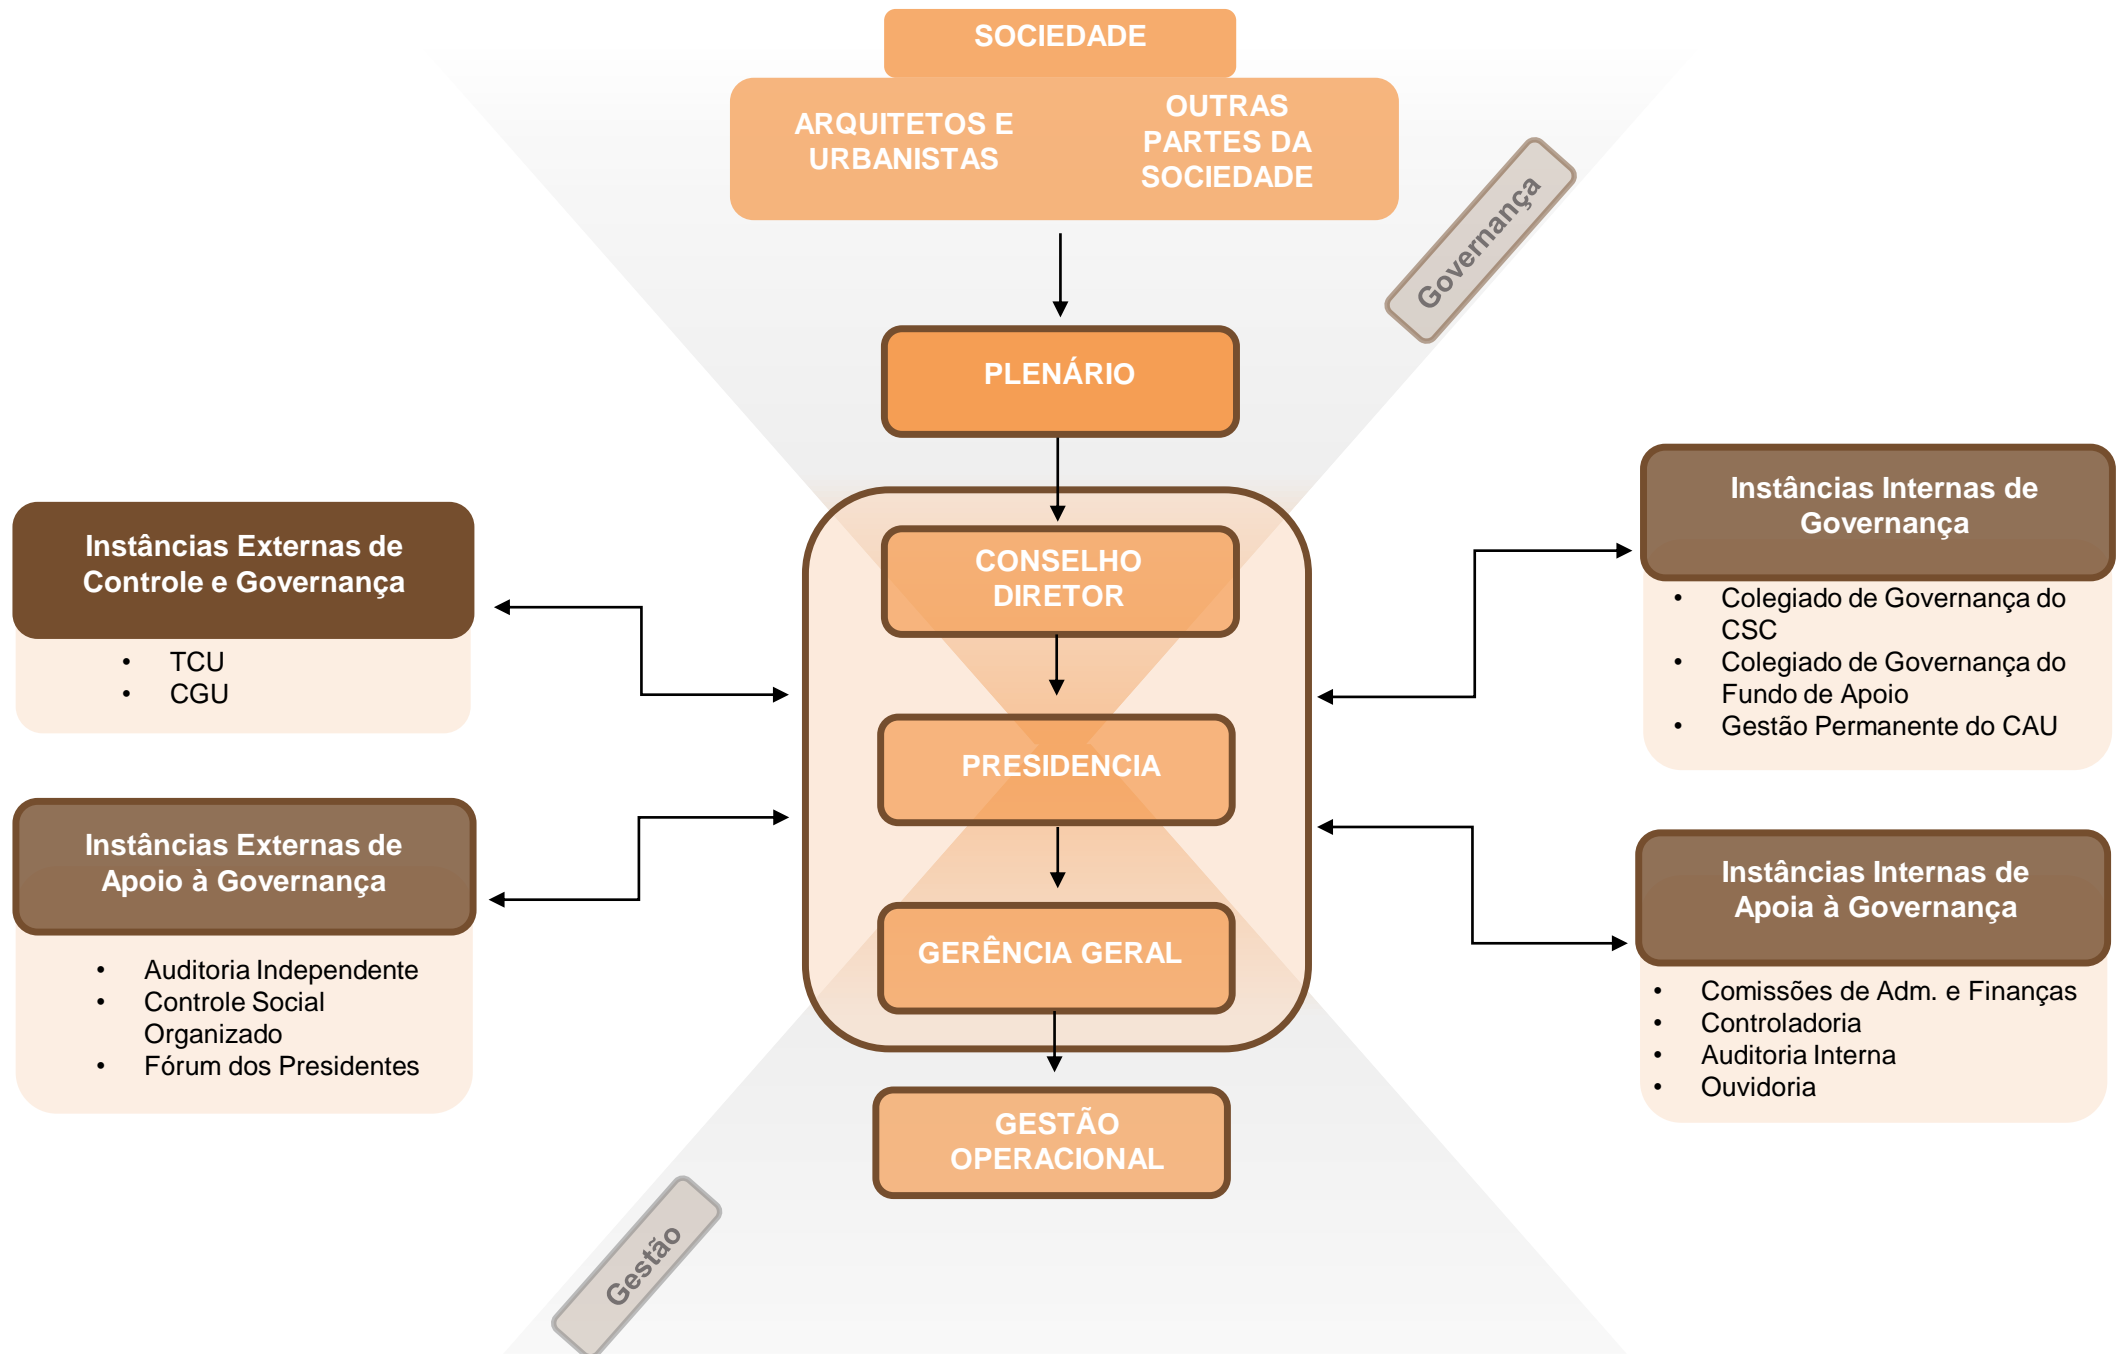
SOCIEDADE

ARQUITETOS E URBANISTAS

OUTRAS PARTES DA SOCIEDADE

Governança

PLENÁRIO

Instâncias Externas de Controle e Governança

- TCU
- CGU

CONSELHO DIRETOR

PRESIDENCIA

GERÊNCIA GERAL

Instâncias Internas de Governança

- Colegiado de Governança do CSC
- Colegiado de Governança do Fundo de Apoio
- Gestão Permanente do CAU

Instâncias Externas de Apoio à Governança

- Auditoria Independente
- Controle Social Organizado
- Fórum dos Presidentes

Instâncias Internas de Apoia à Governança

- Comissões de Adm. e Finanças
- Controladoria
- Auditoria Interna
- Ouvidoria

GESTÃO OPERACIONAL

Gestão